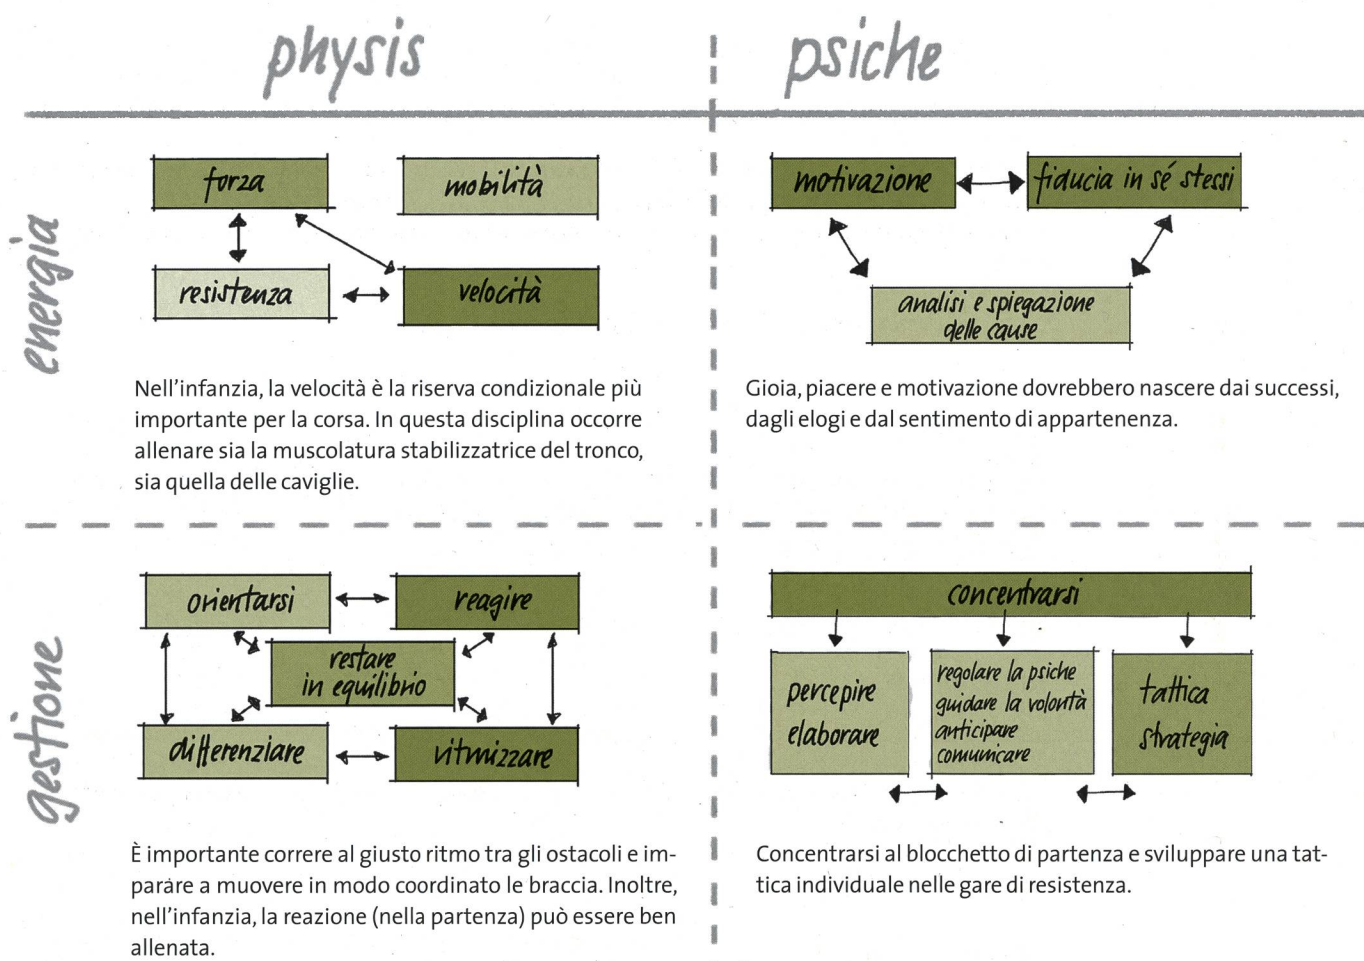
physis

psiche

energia

forza

mobilità

resistenza

velocità

Nell'infanzia, la velocità è la riserva condizionale più importante per la corsa. In questa disciplina occorre allenare sia la muscolatura stabilizzatrice del tronco, sia quella delle caviglie.

motivazione

fiducia in sé stessi

analisi e spiegazione delle cause

Gioia, piacere e motivazione dovrebbero nascere dai successi, dagli elogi e dal sentimento di appartenenza.

gestione

orientarsi

reagire

restare in equilibrio

differenziare

ritmizzare

È importante correre al giusto ritmo tra gli ostacoli e imparare a muovere in modo coordinato le braccia. Inoltre, nell'infanzia, la reazione (nella partenza) può essere ben allenata.

concentrarsi

percepire elaborare

regolare la psiche guidare la volontà anticipare comunicare

tattica strategia

Concentrarsi al blocchetto di partenza e sviluppare una tattica individuale nelle gare di resistenza.